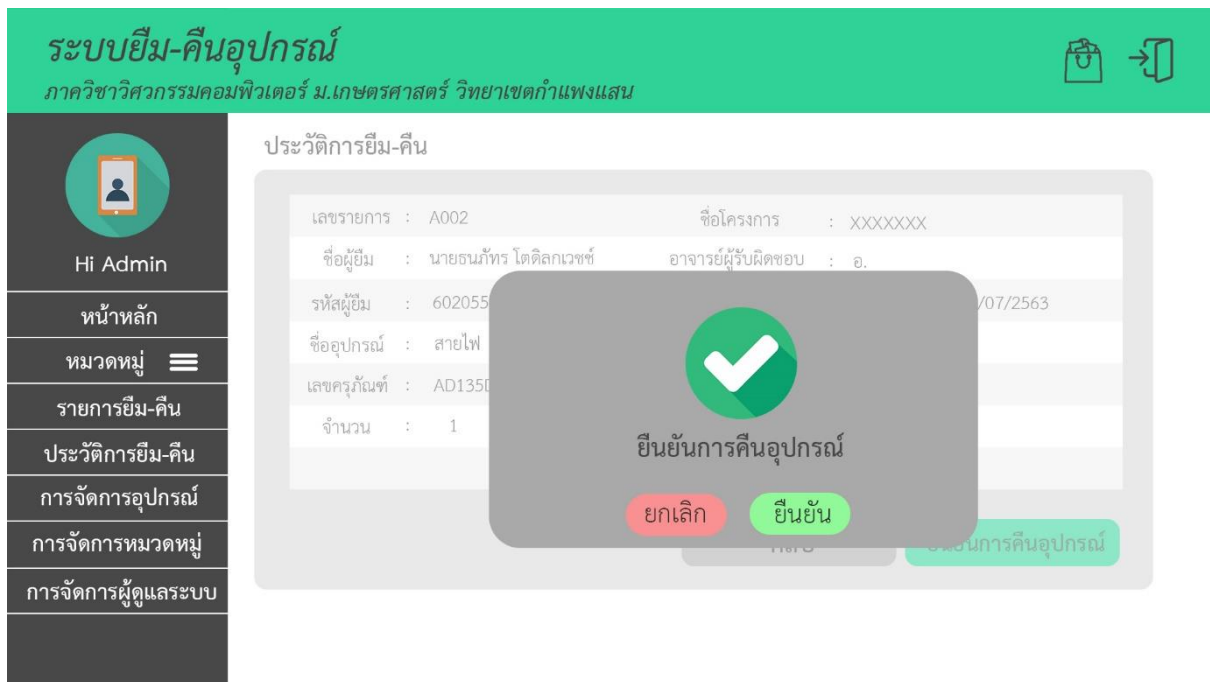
ระบบยืม-คืนอุปกรณ์
ภาควิชาวิศวกรรมคอมพิวเตอร์ ม.เกษตรศาสตร์ วิทยาเขตกำแพงแสน

Hi Admin
หน้าหลัก
หมวดหมู่
รายการยืม-คืน
ประวัติการยืม-คืน
การจัดการอุปกรณ์
การจัดการหมวดหมู่
การจัดการผู้ดูแลระบบ

ประวัติการยืม-คืน

เลขรายการ : A002
ชื่อโครงการ : XXXXXXX
ชื่อผู้ยืม : นายธนภัทร โตดิลกเวชช์
อาจารย์ผู้รับผิดชอบ : อ.
รหัสผู้ยืม : 602055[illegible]
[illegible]/07/2563
ชื่ออุปกรณ์ : สายไฟ
เลขครุภัณฑ์ : AD135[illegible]
จำนวน : 1

ยืนยันการคืนอุปกรณ์
ยกเลิก
ยืนยัน

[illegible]
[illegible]ยืนยันการคืนอุปกรณ์